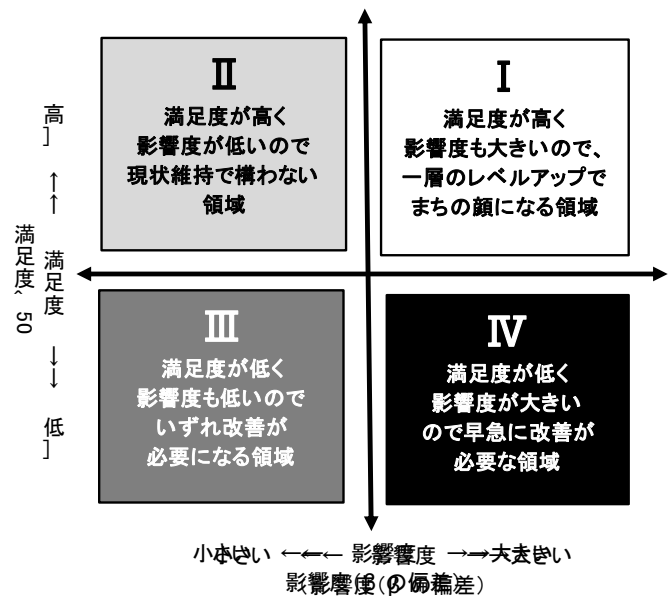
Ⅱ
満足度が高く影響度が低いので現状維持で構わない領域

Ⅰ
満足度が高く影響度も大きいので、一層のレベルアップでまちの顔になる領域

Ⅲ
満足度が低く影響度も低いのでいずれ改善が必要になる領域

Ⅳ
満足度が低く影響度が大きいので早急に改善が必要な領域

高］
↑
満足度
↓
低］

満足度、50

小さい ← 影響度 → 大きい
影響度(の偏差)